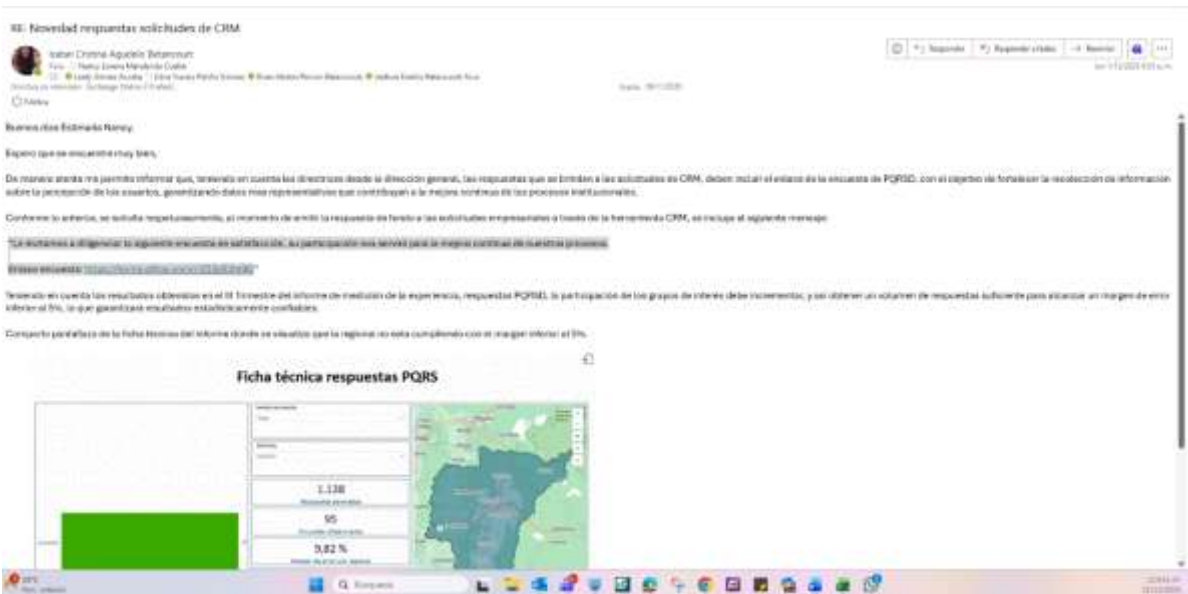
RE: Novedad respuestas solicitudes de CRM

Isabel Cristina Agudelo Betancourt
Para: Nancy Lorena Mendoza Cuéllar
CC: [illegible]

Responder | Responder a todos | Reenviar

Buenos días Estimada Nancy,

Espero que se encuentre muy bien,

De manera atenta me permito informar que, teniendo en cuenta las directrices desde la dirección general, las respuestas que se brinden a las solicitudes de CRM, deben incluir el enlace de la encuesta de PQRSD, con el objetivo de fortalecer la recolección de información sobre la percepción de los usuarios, garantizando datos más representativos que contribuyan a la mejora continua de los procesos institucionales.

Conforme lo anterior, se solicita respetuosamente, al momento de emitir la respuesta de fondo a las solicitudes empresariales a través de la herramienta CRM, se incluya el siguiente mensaje:

"Le invitamos a diligenciar la siguiente encuesta de satisfacción, su participación nos servirá para la mejora continua de nuestros procesos.

Enlace encuesta: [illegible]"

Teniendo en cuenta los resultados obtenidos en el III Trimestre del informe de medición de la experiencia, respuestas PQRSD, la participación de los grupos de interés debe incrementar, y así obtener un volumen de respuestas suficiente para alcanzar un margen de error inferior al 5%, lo que garantiza resultados estadísticamente confiables.

Comparto pantallazo de la ficha técnica del informe donde se visualiza que la regional no está cumpliendo con el margen inferior al 5%.

Ficha técnica respuestas PQRS

1.138

95

9,82 %

Buscar